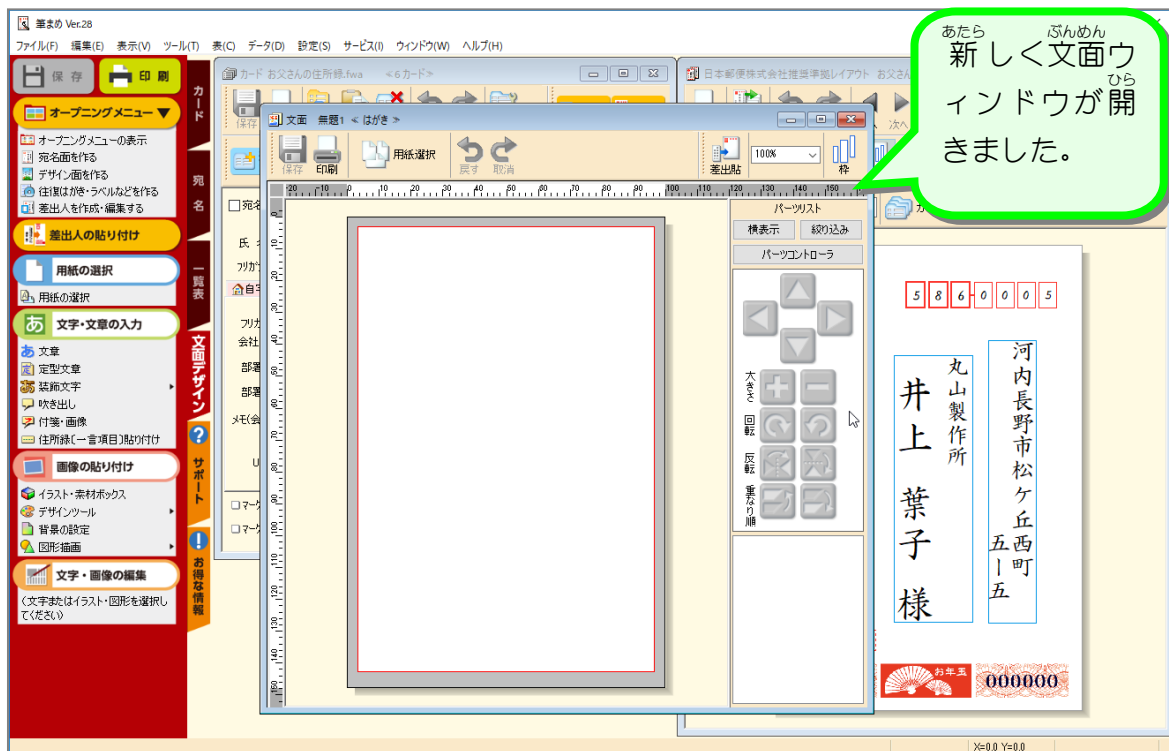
筆まめ Ver.28

ファイル(F) 編集(E) 表示(V) ツール(T) 表(C) データ(D) 設定(S) サービス(I) ウィンドウ(W) ヘルプ(H)

保存 印刷

オープニングメニュー ▼

オープニングメニューの表示
宛名面を作る
デザイン面を作る
往復はがき・ラベルなどを作る
差出人を作成・編集する

差出人の貼り付け

用紙の選択
用紙の選択

文字・文章の入力
文章
定型文章
装飾文字
吹き出し
付箋・画像
住所録[一言項目]貼り付け

画像の貼り付け
イラスト・素材ボックス
デザインツール
背景の設定
図形描画

文字・画像の編集
(文字またはイラスト・図形を選択してください)

カード 宛名 一覧表 文面デザイン サポート お得な情報

カード お父さんの住所録.fwa ≪6カード≫

日本郵便株式会社推奨準拠レイアウト お父さん

文面 無題1 ≪ はがき ≫

保存 印刷 用紙選択 戻す 取消 差出貼 100% 枠

パーツリスト
横表示 絞り込み
パーツコントローラ
大きさ 回転 反転 重なり順

あたら しく ぶんめん 新しく文面ウィンドウが ひら 開きました。

5 8 6 - 0 0 0 5

河内長野市松ケ丘西町五ー五
丸山製作所
井上 葉子 様

お年玉 000000

X=0.0 Y=0.0